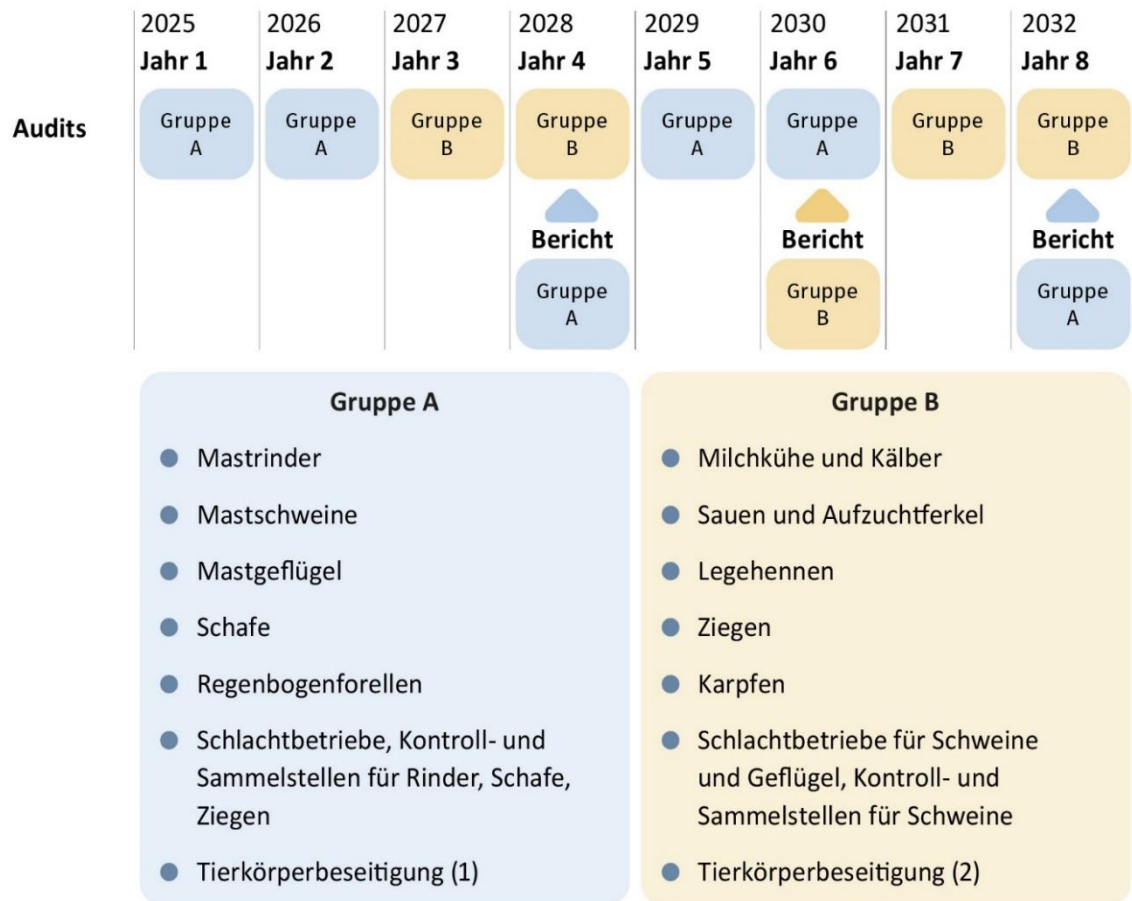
Audits

| 2025 Jahr 1 | 2026 Jahr 2 | 2027 Jahr 3 | 2028 Jahr 4 | 2029 Jahr 5 | 2030 Jahr 6 | 2031 Jahr 7 | 2032 Jahr 8 |
|---|---|---|---|---|---|---|---|
| Gruppe A | Gruppe A | Gruppe B | Gruppe B | Gruppe A | Gruppe A | Gruppe B | Gruppe B |
| | | | Bericht | | Bericht | | Bericht |
| | | | Gruppe A | | Gruppe B | | Gruppe A |

Gruppe A
- Mastrinder
- Mastschweine
- Mastgeflügel
- Schafe
- Regenbogenforellen
- Schlachtbetriebe, Kontroll- und Sammelstellen für Rinder, Schafe, Ziegen
- Tierkörperbeseitigung (1)

Gruppe B
- Milchkühe und Kälber
- Sauen und Aufzuchtferkel
- Legehennen
- Ziegen
- Karpfen
- Schlachtbetriebe für Schweine und Geflügel, Kontroll- und Sammelstellen für Schweine
- Tierkörperbeseitigung (2)